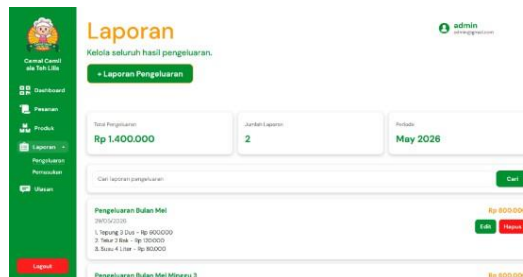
Cemal Cemil ala Teh Lilis

Dashboard

Pesanan

Produk

Laporan

Pengeluaran

Pemasukan

Ulasan

Logout

Laporan

Kelola seluruh hasil pengeluaran.

+ Laporan Pengeluaran

admin
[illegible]

Total Pengeluaran
Rp 1.400.000

Jumlah Laporan
2

Periode
May 2026

Cari laporan pengeluaran

Cari

Pengeluaran Bulan Mei
28/05/2026
1. Tepung 3 Dus - Rp 600.000
2. Telur 3 Bak - Rp 120.000
3. Susu 4 Liter - Rp 80.000

Rp 800.000

Edit

Hapus

Pengeluaran Bulan Mei Minggu 3

Rp 600.000